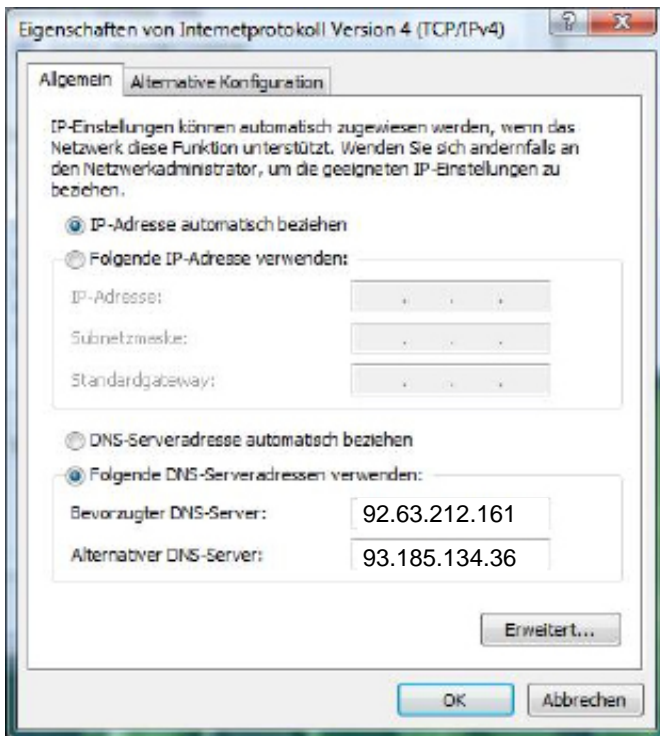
Eigenschaften von Internetprotokoll Version 4 (TCP/IPv4)

?

X

Allgemein

Alternative Konfiguration

IP-Einstellungen können automatisch zugewiesen werden, wenn das Netzwerk diese Funktion unterstützt. Wenden Sie sich andernfalls an den Netzwerkadministrator, um die geeigneten IP-Einstellungen zu beziehen.

IP-Adresse automatisch beziehen

Folgende IP-Adresse verwenden:

IP-Adresse:

Subnetzmaske:

Standardgateway:

DNS-Serveradresse automatisch beziehen

Folgende DNS-Serveradressen verwenden:

Bevorzugter DNS-Server:

92.63.212.161

Alternativer DNS-Server:

93.185.134.36

Erweitert...

OK

Abbrechen